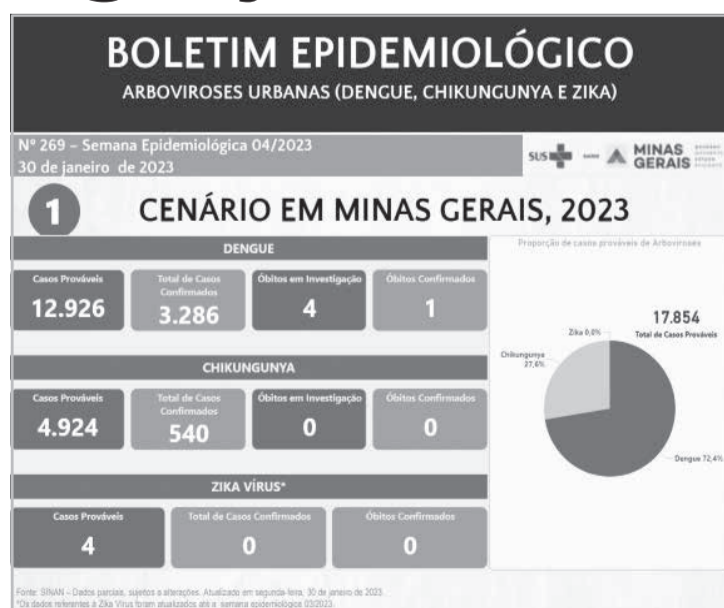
BOLETIM EPIDEMIOLÓGICO

ARBOVIROSES URBANAS (DENGUE, CHIKUNGUNYA E ZIKA)

Nº 269 – Semana Epidemiológica 04/2023
30 de janeiro de 2023

SUS MINAS GERAIS

1 CENÁRIO EM MINAS GERAIS, 2023

DENGUE

| Casos Prováveis | Total de Casos Confirmados | Óbitos em Investigação | Óbitos Confirmados |
|---|---|---|---|
| 12.926 | 3.286 | 4 | 1 |

CHIKUNGUNYA

| Casos Prováveis | Total de Casos Confirmados | Óbitos em Investigação | Óbitos Confirmados |
|---|---|---|---|
| 4.924 | 540 | 0 | 0 |

ZIKA VÍRUS*

| Casos Prováveis | Total de Casos Confirmados | Óbitos Confirmados |
|---|---|---|
| 4 | 0 | 0 |

Proporção de casos prováveis de Arboviroses

17.854
Total de Casos Prováveis

Zika 0,0%
Chikungunya 27,6%
Dengue 72,4%

Fonte: SINAN – Dados parciais, sujeitos a alterações. Atualizado em segunda-feira, 30 de janeiro de 2023.
*Os dados referentes à Zika Vírus foram atualizados até a semana epidemiológica 03/2023.